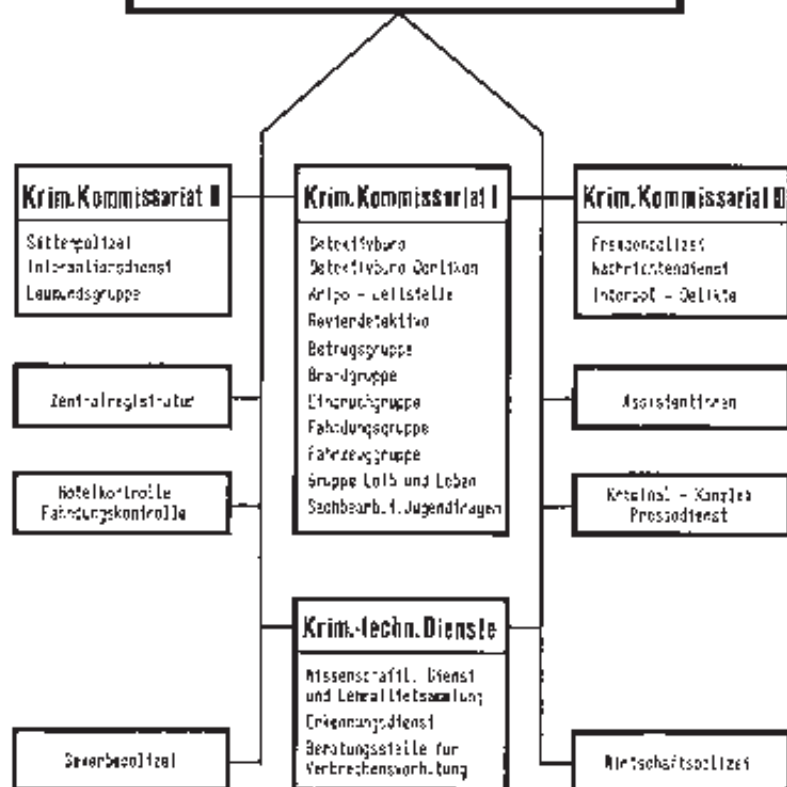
Krim.Kommissariat II

Sittenpolizei
Informationsdienst
Leumundsgruppe

Krim.Kommissariat I

Detektivbüro
Detektivbüro Oerlikon
Anipo - Leitstelle
Revierdetektive
Betrugsgruppe
Brandgruppe
Einbruchgruppe
Fahndungsgruppe
Fahrzeuggruppe
Gruppe Leib und Leben
Sachbearb.f.Jugendfragen

Krim.Kommissariat III

Fremdenpolizei
Nachrichtendienst
Interpol - Delikte

Zentralregistratur

Hotelkontrolle
Fahndungskontrolle

Assistentinnen

Kriminal - Kanzlei
Pressedienst

Krim.-techn.Dienste

Wissenschaftl. Dienst
und Lehrmittelsammlung
Erkennungsdienst
Beratungsstelle für
Verbrechensverhütung

Gewerbepolizei

Wirtschaftspolizei